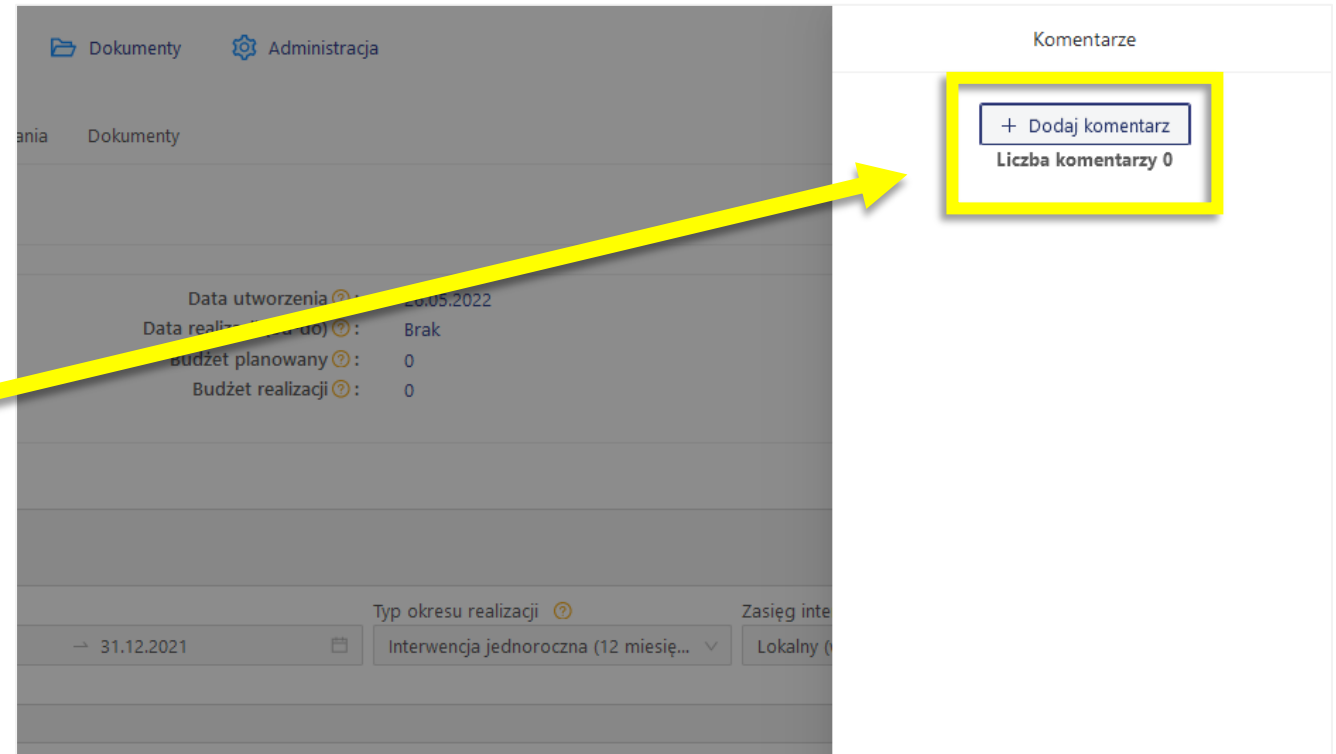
Dokumenty Administracja

ania Dokumenty

Data utworzenia ? : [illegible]0.05.2022
Data reali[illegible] do) ? : Brak
Budżet planowany ? : 0
Budżet realizacji ? : 0

→ 31.12.2021

Typ okresu realizacji ?
Interwencja jednoroczna (12 miesię...

Zasięg inte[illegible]
Lokalny ([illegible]

Komentarze

+ Dodaj komentarz
Liczba komentarzy 0